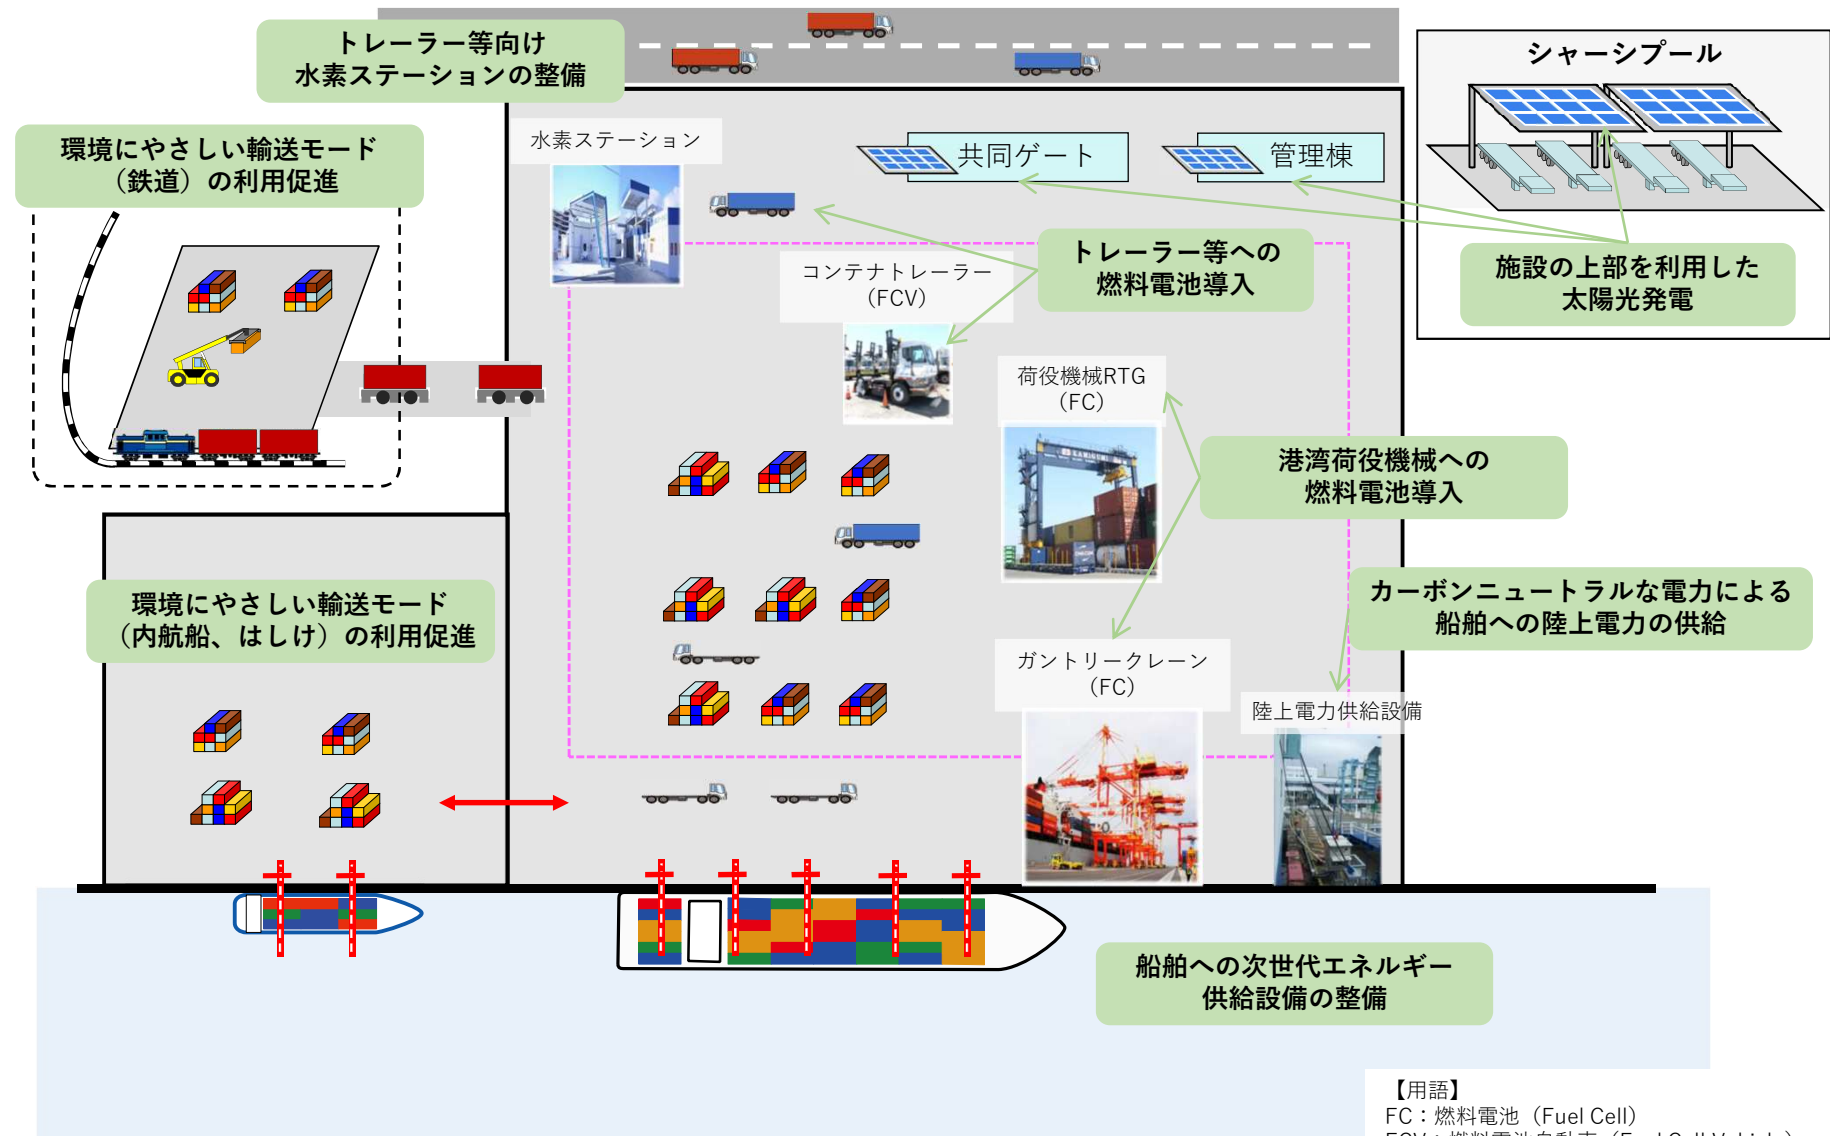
トレーラー等向け
水素ステーションの整備

シャーシプール

環境にやさしい輸送モード
（鉄道）の利用促進

水素ステーション

共同ゲート

管理棟

トレーラー等への
燃料電池導入

施設の上部を利用した
太陽光発電

コンテナトレーラー
（FCV）

荷役機械RTG
（FC）

港湾荷役機械への
燃料電池導入

カーボンニュートラルな電力による
船舶への陸上電力の供給

環境にやさしい輸送モード
（内航船、はしけ）の利用促進

ガントリークレーン
（FC）

陸上電力供給設備

船舶への次世代エネルギー
供給設備の整備

【用語】
FC：燃料電池（Fuel Cell）
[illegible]